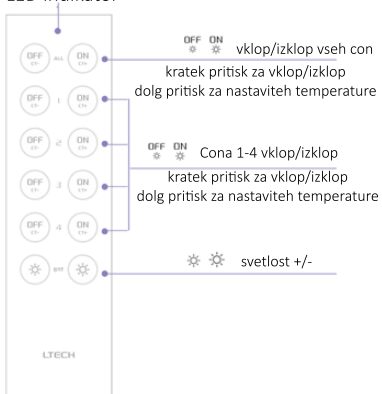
LED indikator

OFF ON vklop/izklop vseh con
kratek pritisk za vklop/izklop
dolg pritisk za nastaviteh temperature

OFF ON Cona 1-4 vklop/izklop
kratek pritisk za vklop/izklop
dolg pritisk za nastaviteh temperature

svetlost +/-

OFF ALL ON
OFF 1 ON
OFF 2 ON
OFF 3 ON
OFF 4 ON
BRT

LTECH